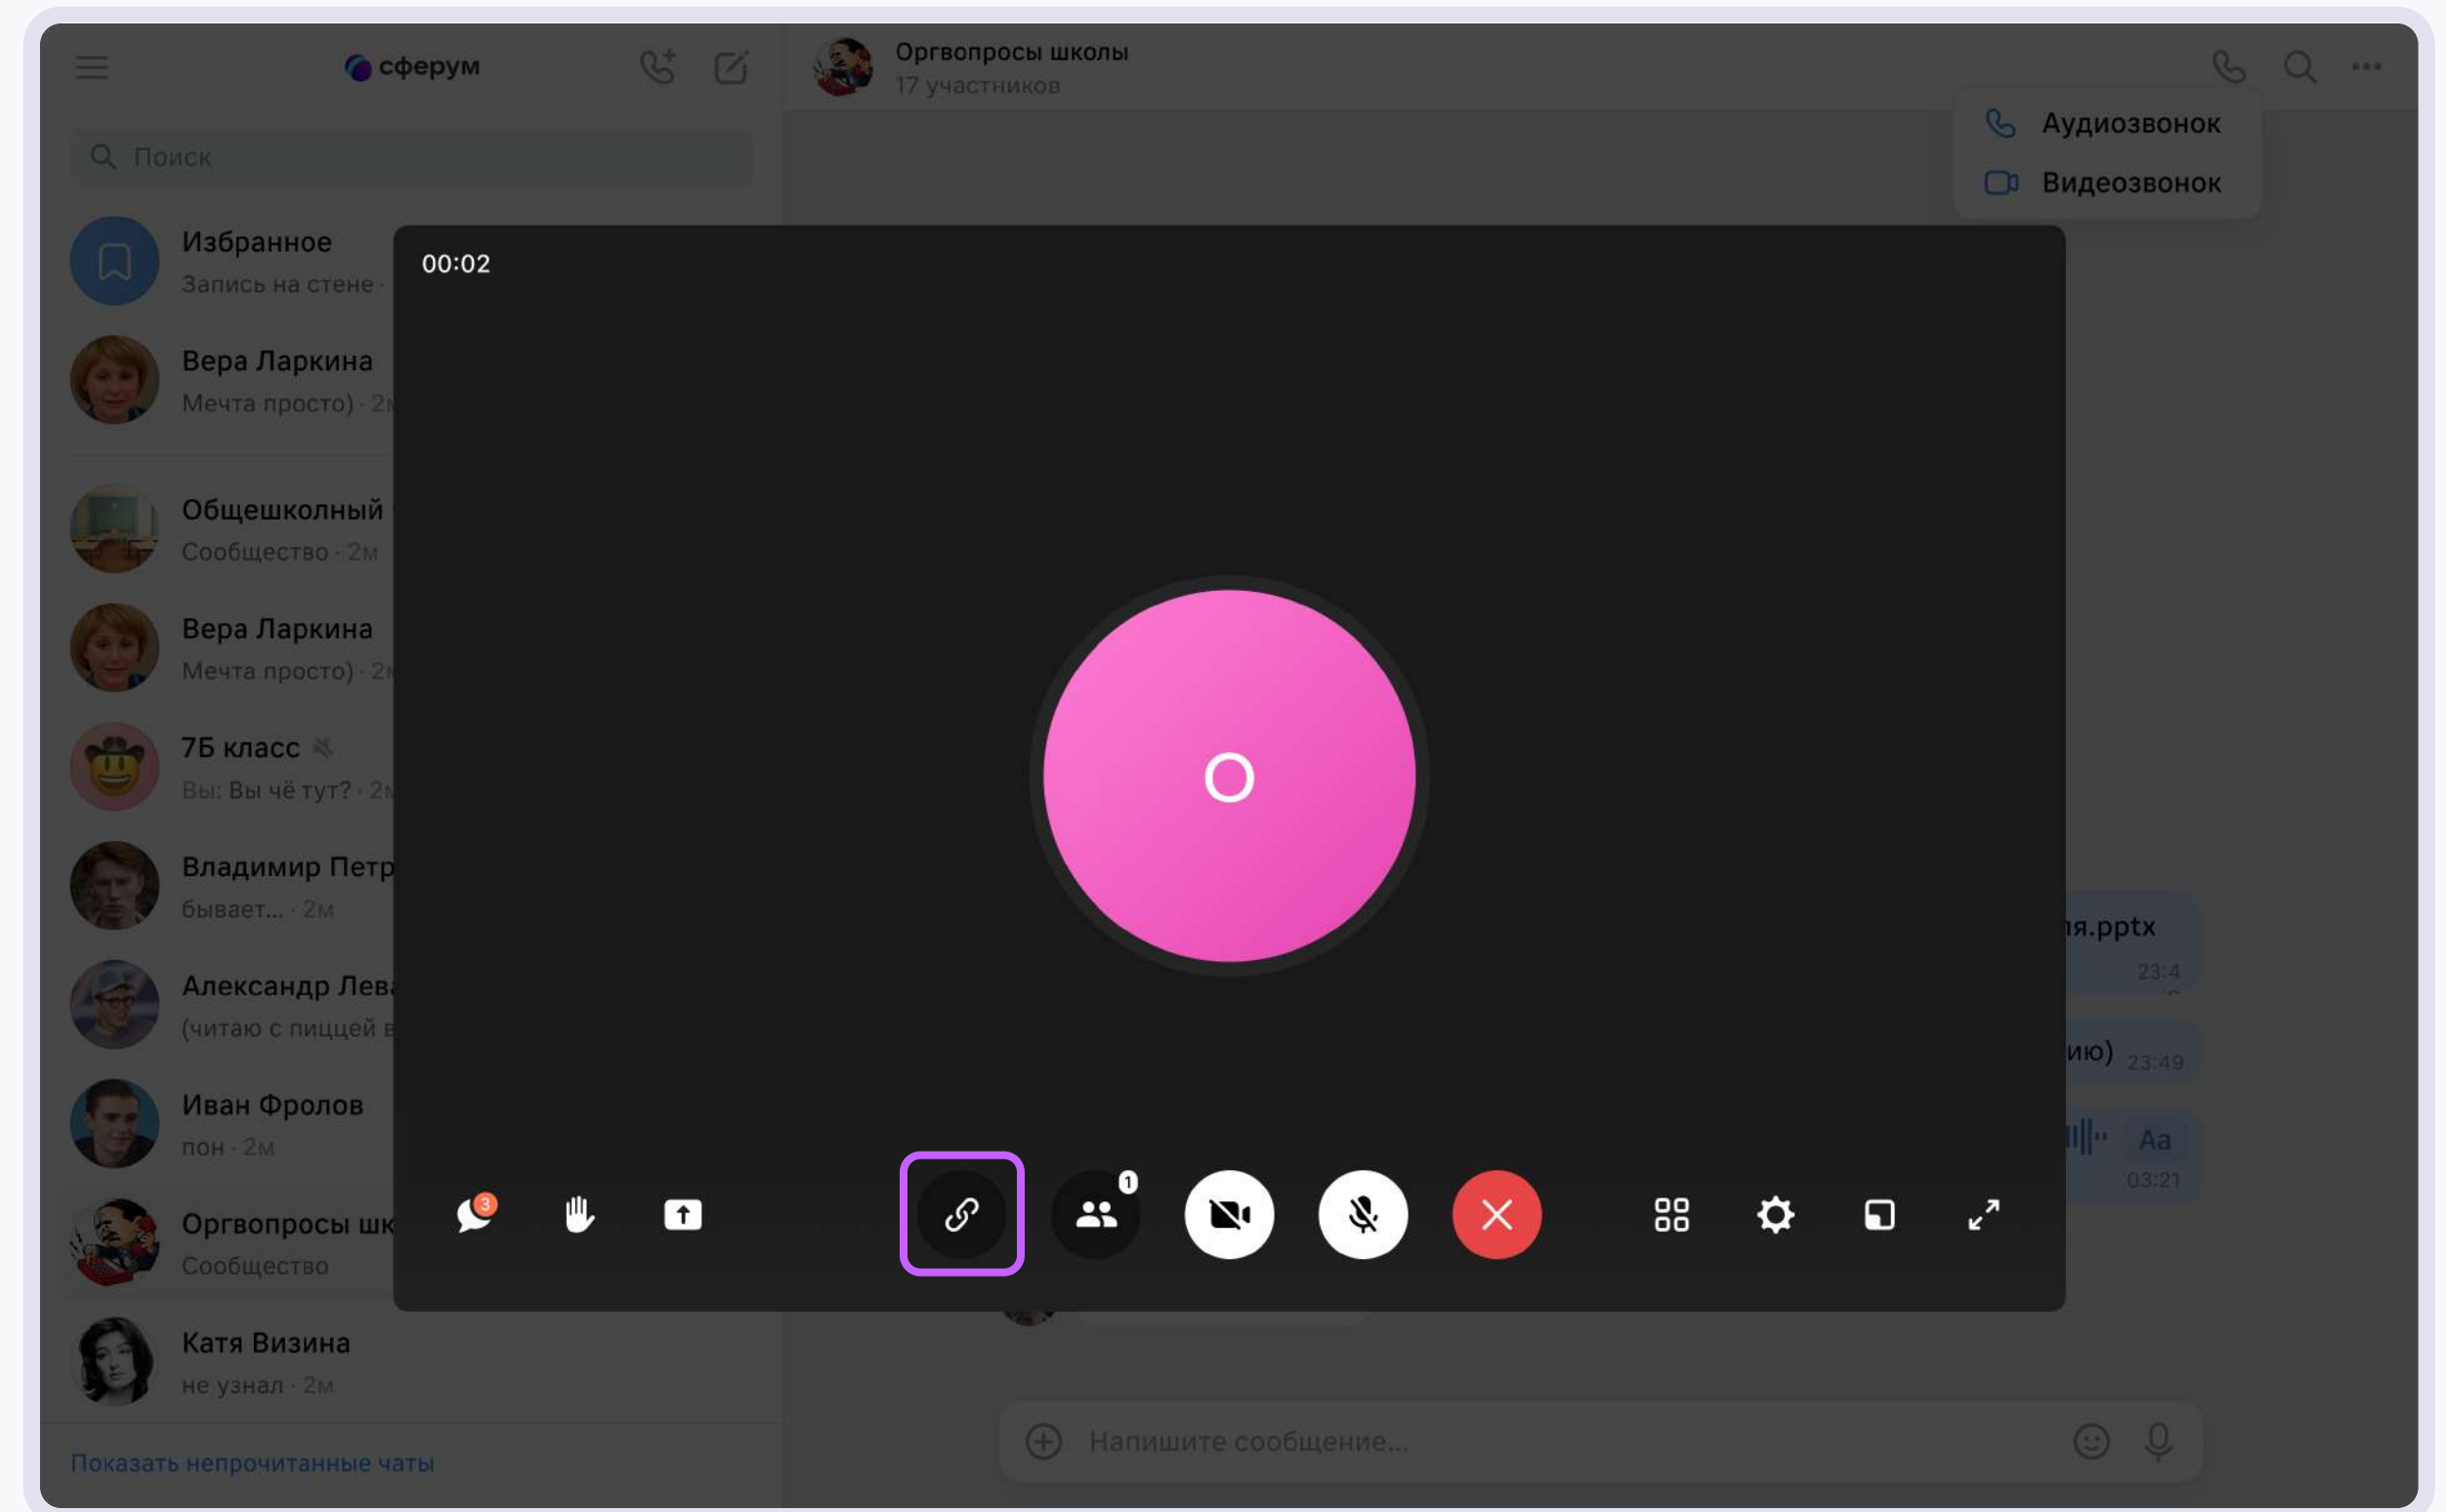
сферум

Поиск

Избранное
Запись на стене ·

Вера Ларкина
Мечта просто) · 2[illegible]

Общешкольный
Сообщество · 2м

Вера Ларкина
Мечта просто) · 2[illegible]

7Б класс
Вы: Вы чё тут? · 2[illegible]

Владимир Петр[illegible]
бывает... · 2м

Александр Лев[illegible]
(читаю с пиццей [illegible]

Иван Фролов
пон · 2м

Оргвопросы шк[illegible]
Сообщество

Катя Визина
не узнал · 2м

Показать непрочитанные чаты

Оргвопросы школы
17 участников

Аудиозвонок
Видеозвонок

00:02

О

3

1

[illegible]я.pptx
23:4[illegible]

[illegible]ию) 23:49

Aa
03:21

Напишите сообщение...